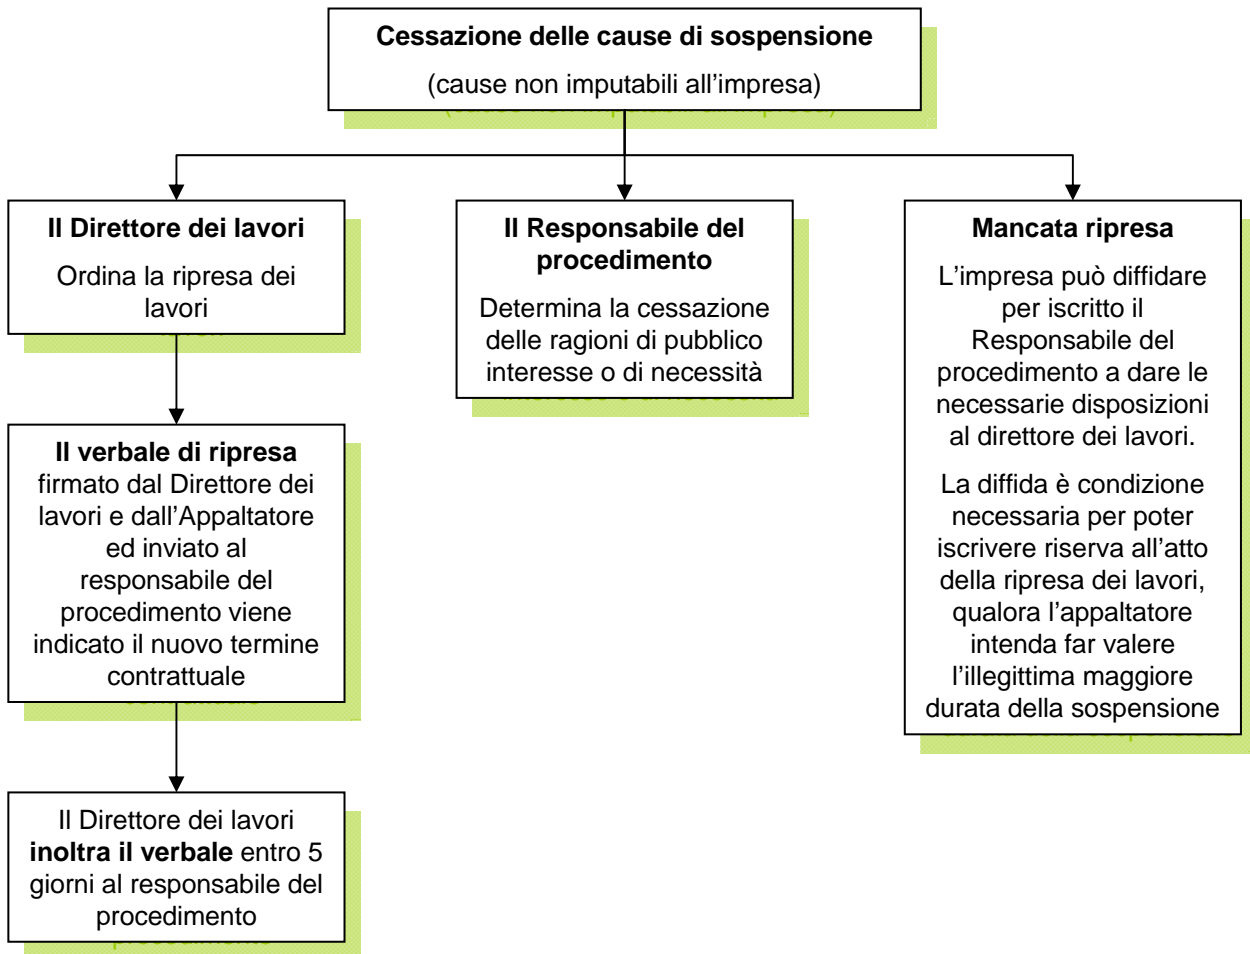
Cessazione delle cause di sospensione

(cause non imputabili all’impresa)

Il Direttore dei lavori

Ordina la ripresa dei lavori

Il verbale di ripresa firmato dal Direttore dei lavori e dall’Appaltatore ed inviato al responsabile del procedimento viene indicato il nuovo termine contrattuale

Il Direttore dei lavori inoltra il verbale entro 5 giorni al responsabile del procedimento

Il Responsabile del procedimento

Determina la cessazione delle ragioni di pubblico interesse o di necessità

Mancata ripresa

L’impresa può diffidare per iscritto il Responsabile del procedimento a dare le necessarie disposizioni al direttore dei lavori.

La diffida è condizione necessaria per poter iscrivere riserva all’atto della ripresa dei lavori, qualora l’appaltatore intenda far valere l’illegittima maggiore durata della sospensione